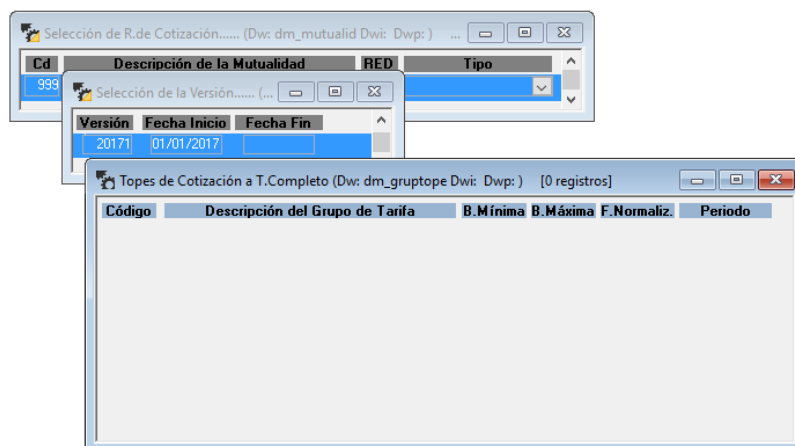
Selección de R.de Cotización...... (Dw: dm_mutualid Dwi: Dwp: ) ...

| Cd | Descripción de la Mutualidad | RED | Tipo |
|---|---|---|---|
| 999 | | | |

Selección de la Versión...... (...

| Versión | Fecha Inicio | Fecha Fin |
|---|---|---|
| 20171 | 01/01/2017 | |

Topes de Cotización a T.Completo (Dw: dm_gruptope Dwi: Dwp: ) [0 registros]

| Código | Descripción del Grupo de Tarifa | B.Mínima | B.Máxima | F.Normaliz. | Periodo |
|---|---|---|---|---|---|